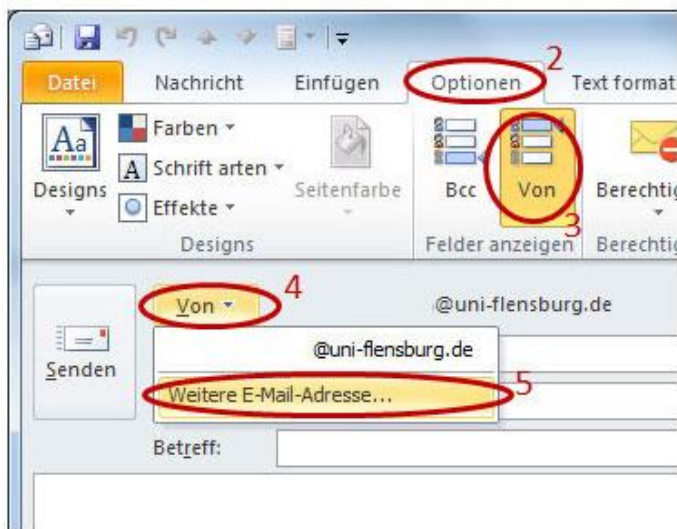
Datei Nachricht Einfügen Optionen Text format

2

Aa Designs

Farben
Schrift arten
Effekte

Seitenfarbe

Bcc Von Berechtig

Designs

Felder anzeigen Berechtig

3

Von 4 @uni-flensburg.de

Senden

@uni-flensburg.de

Weitere E-Mail-Adresse... 5

Betreff: